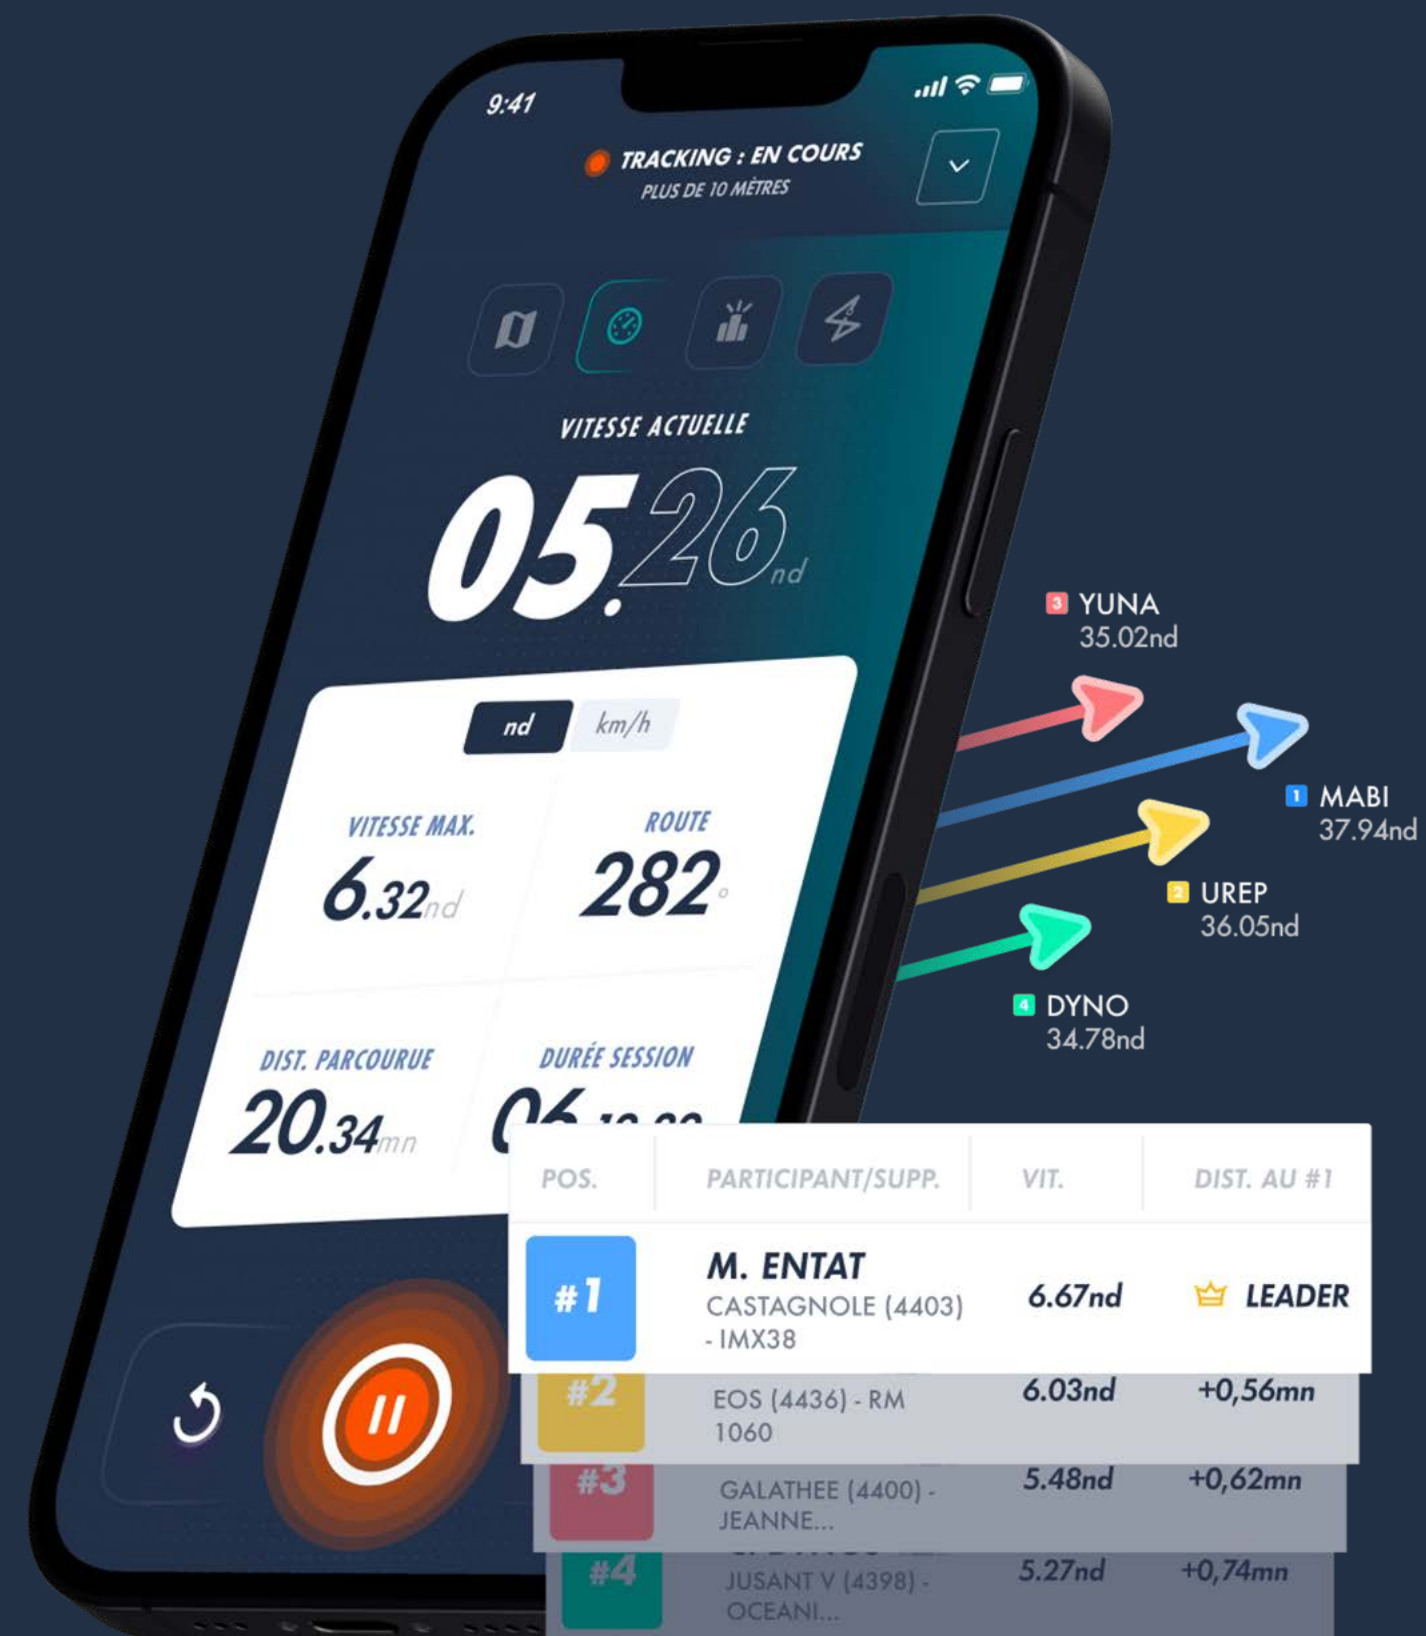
9:41

TRACKING : EN COURS
PLUS DE 10 MÈTRES

VITESSE ACTUELLE

05.26nd

nd km/h

VITESSE MAX.
6.32nd

ROUTE
282°

DIST. PARCOURUE
20.34mn

DURÉE SESSION
06:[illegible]

3 YUNA
35.02nd

1 MABI
37.94nd

2 UREP
36.05nd

4 DYNO
34.78nd

| POS. | PARTICIPANT/SUPP. | VIT. | DIST. AU #1 |
|---|---|---|---|
| #1 | M. ENTAT CASTAGNOLE (4403) - IMX38 | 6.67nd | LEADER |
| #2 | EOS (4436) - RM 1060 | 6.03nd | +0,56mn |
| #3 | GALATHEE (4400) - JEANNE... | 5.48nd | +0,62mn |
| #4 | JUSANT V (4398) - OCEANI... | 5.27nd | +0,74mn |